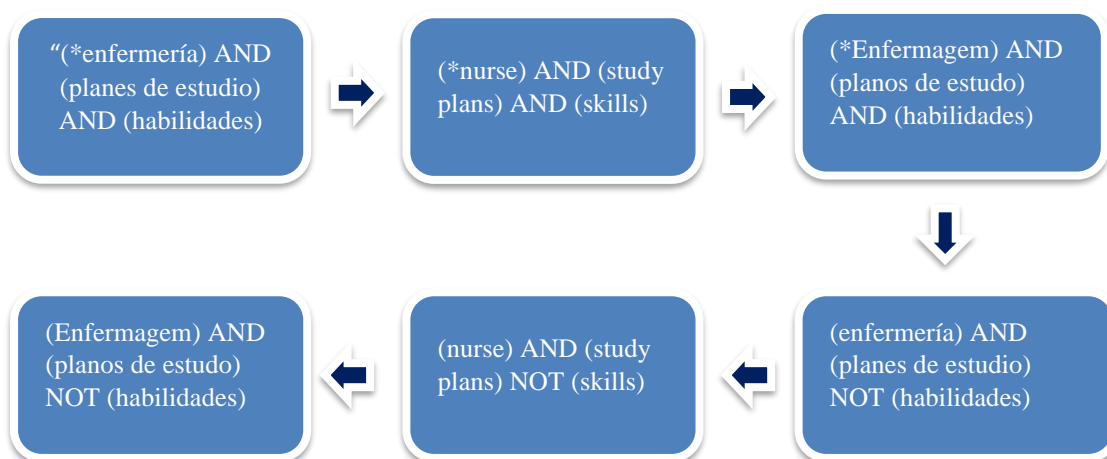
“(*enfermería) AND (planes de estudio) AND (habilidades)

(*nurse) AND (study plans) AND (skills)

(*Enfermagem) AND (planos de estudo) AND (habilidades)

(enfermería) AND (planes de estudio) NOT (habilidades)

(nurse) AND (study plans) NOT (skills)

(Enfermagem) AND (planos de estudo) NOT (habilidades)